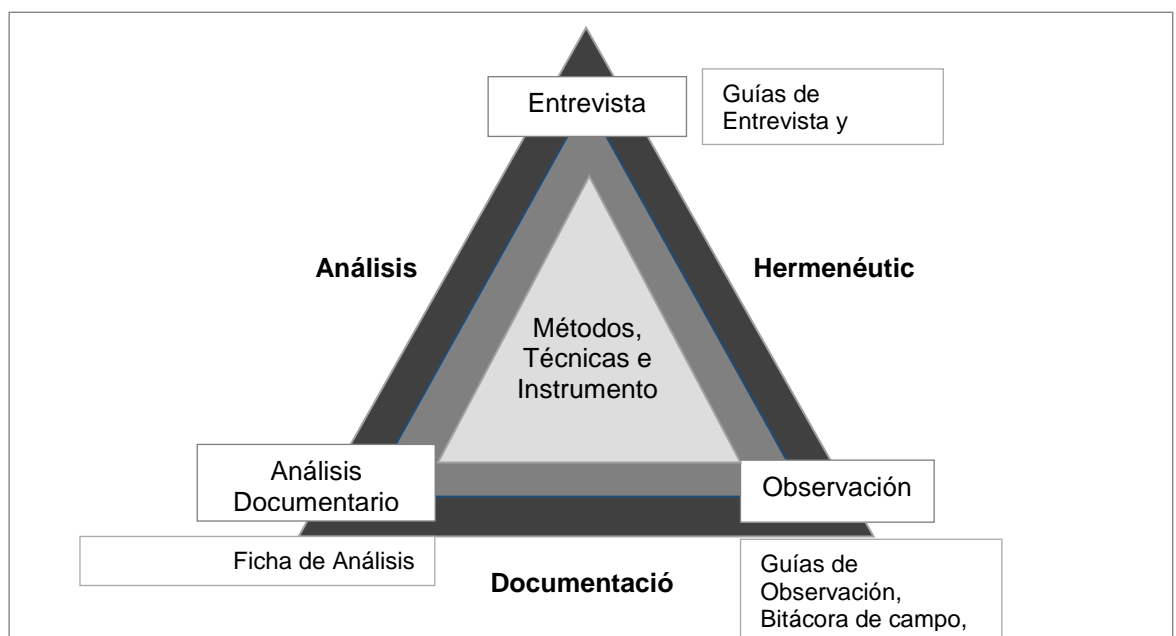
Entrevista

Guías de Entrevista y

Análisis

Hermenéutic

Métodos, Técnicas e Instrumento

Análisis Documentario

Observación

Ficha de Análisis

Documentació

Guías de Observación, Bitácora de campo,